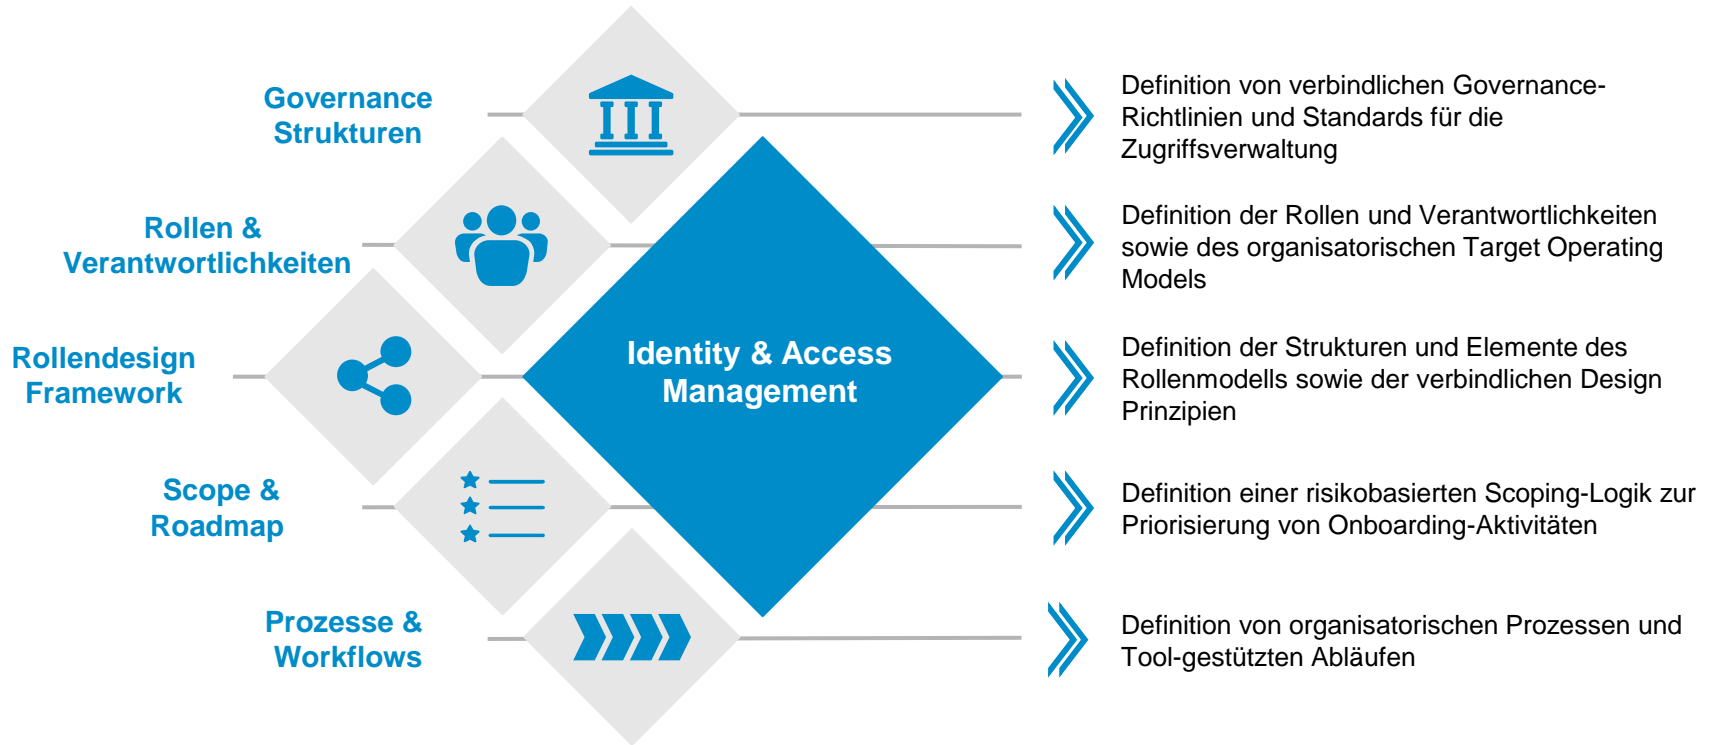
Governance Strukturen

Rollen & Verantwortlichkeiten

Rollendesign Framework

Scope & Roadmap

Prozesse & Workflows

Identity & Access Management

Definition von verbindlichen Governance-Richtlinien und Standards für die Zugriffsverwaltung

Definition der Rollen und Verantwortlichkeiten sowie des organisatorischen Target Operating Models

Definition der Strukturen und Elemente des Rollenmodells sowie der verbindlichen Design Prinzipien

Definition einer risikobasierten Scoping-Logik zur Priorisierung von Onboarding-Aktivitäten

Definition von organisatorischen Prozessen und Tool-gestützten Abläufen